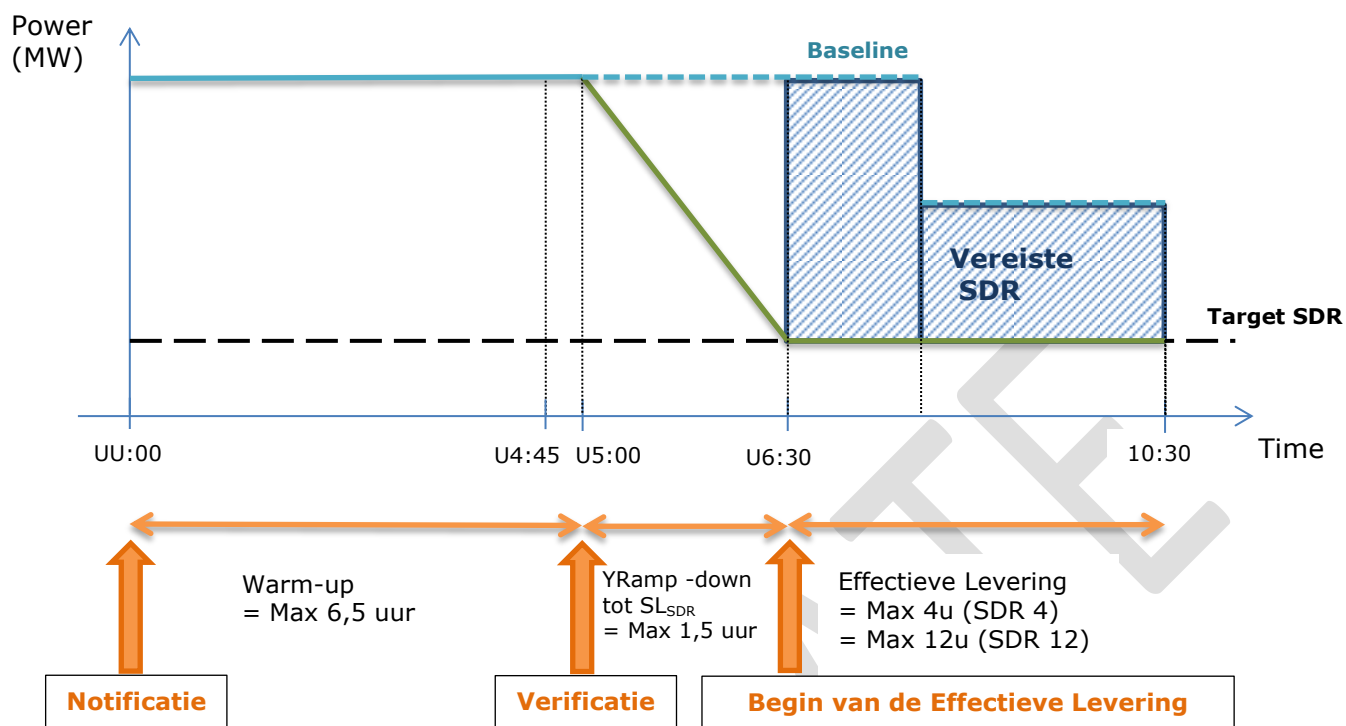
Power
(MW)

Baseline

Vereiste
SDR

Target SDR

UU:00
U4:45
U5:00
U6:30
10:30
Time

Warm-up
= Max 6,5 uur

YRamp -down
tot SL$_{SDR}$
= Max 1,5 uur

Effectieve Levering
= Max 4u (SDR 4)
= Max 12u (SDR 12)

Notificatie

Verificatie

Begin van de Effectieve Levering